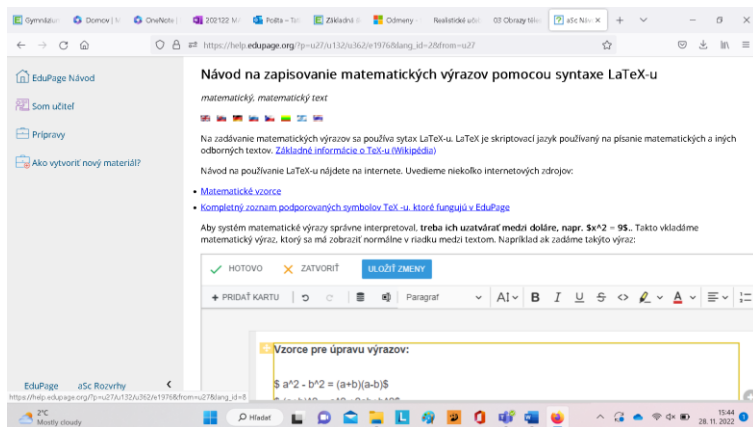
Gymnázium | Domov | OneNote | 202122 M | Pošta – Te | Základné | Odmeny | Realistické učd | 03 Obrazy tele | aSc Náv ×

https://help.edupage.org/?p=u27/u132/u362/e1976&lang_id=2&from=u27

EduPage Návod

Som učiteľ

Prípravy

Ako vytvoriť nový materiál?

Návod na zapisovanie matematických výrazov pomocou syntaxe LaTeX-u

matematický, matematický text

Na zadávanie matematických výrazov sa používa sytax LaTeX-u. LaTeX je skriptovací jazyk používaný na písanie matematických a iných odborných textov. Základné informácie o TeX-u (Wikipédia)

Návod na používanie LaTeX-u nájdete na internete. Uvedieme niekoľko internetových zdrojov:

• Matematické vzorce

• Kompletný zoznam podporovaných symbolov TeX -u, ktoré fungujú v EduPage

Aby systém matematické výrazy správne interpretoval, treba ich uzatvárať medzi doláre, napr. $x^2 = 9$.. Takto vkladáme matematický výraz, ktorý sa má zobraziť normálne v riadku medzi textom. Napríklad ak zadáme takýto výraz:

HOTOVO   ZATVORIŤ   ULOŽIŤ ZMENY

+ PRIDAŤ KARTU   Paragraf   AI   B   I   U   S

Vzorce pre úpravu výrazov:

$ a^2 - b^2 = (a+b)(a-b)$

EduPage   aSc Rozvrhy

https://help.edupage.org/?p=u27/u132/u362/e1976&from=u27&lang_id=8

2°C
Mostly cloudy

Hľadať

15:44
28. 11. 2022